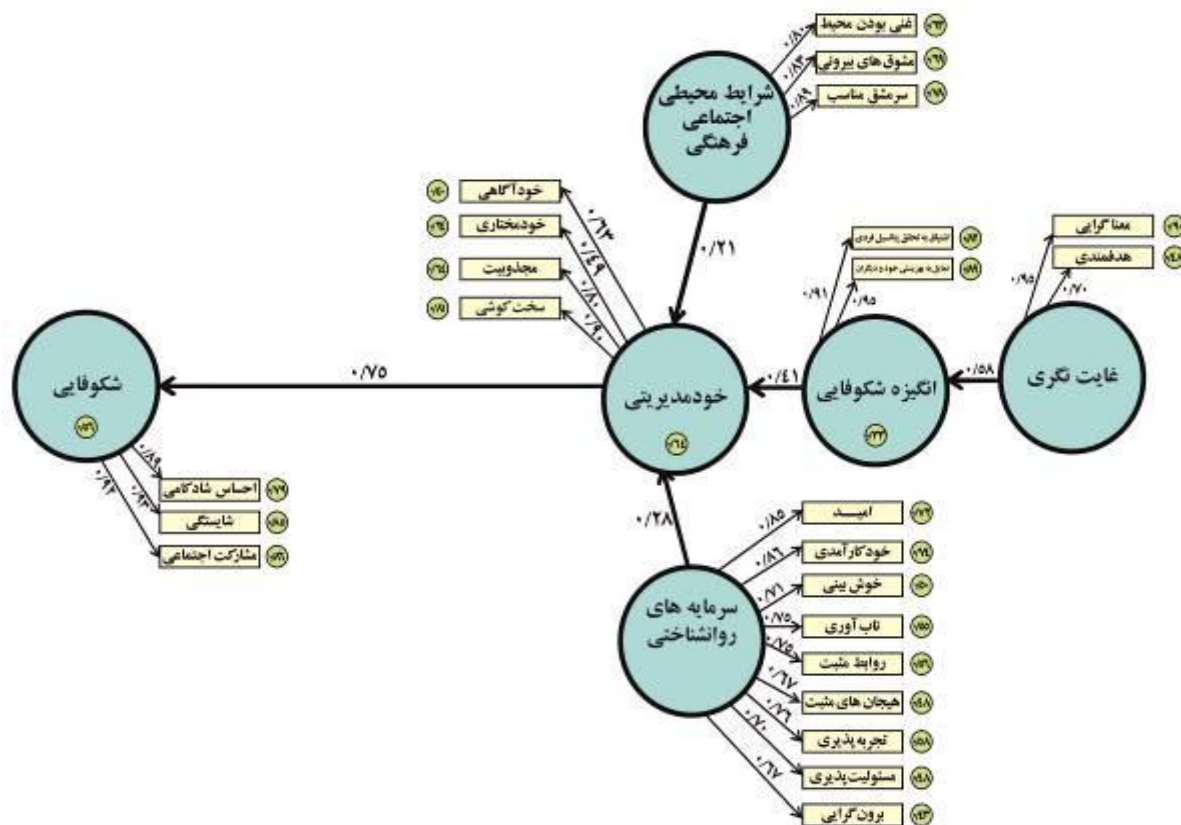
شرایط محیطی اجتماعی فرهنگی
غنی بودن محیط
مشوق های بیرونی
سرمشق مناسب
۰/۸۱
۰/۸۴
۰/۸۹
۰/۲۱
خودآگاهی
خودمختاری
مجذوبیت
سخت کوشی
۰/۶۳
۰/۶۹
۰/۸۰
۰/۹۰
معناگرایی
هدفمندی
۰/۹۵
۰/۷۰
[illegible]
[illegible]
۰/۹۱
۰/۹۵
شکوفایی
۰/۷۵
خودمدیریتی
۰/۴۱
انگیزه شکوفایی
۰/۵۸
غایت نگری
۰/۸۹
۰/۹۳
۰/۹۲
احساس شادکامی
شایستگی
مشارکت اجتماعی
۰/۲۸
سرمایه های روانشناختی
امید
خودکارآمدی
خوش بینی
تاب آوری
روابط مثبت
هیجان های مثبت
تجربه پذیری
مسئولیت پذیری
برون گرایی
۰/۸۵
۰/۸۶
۰/۷۱
۰/۷۵
۰/۷۵
۰/۶۷
۰/۷۶
۰/۷۰
۰/۶۷